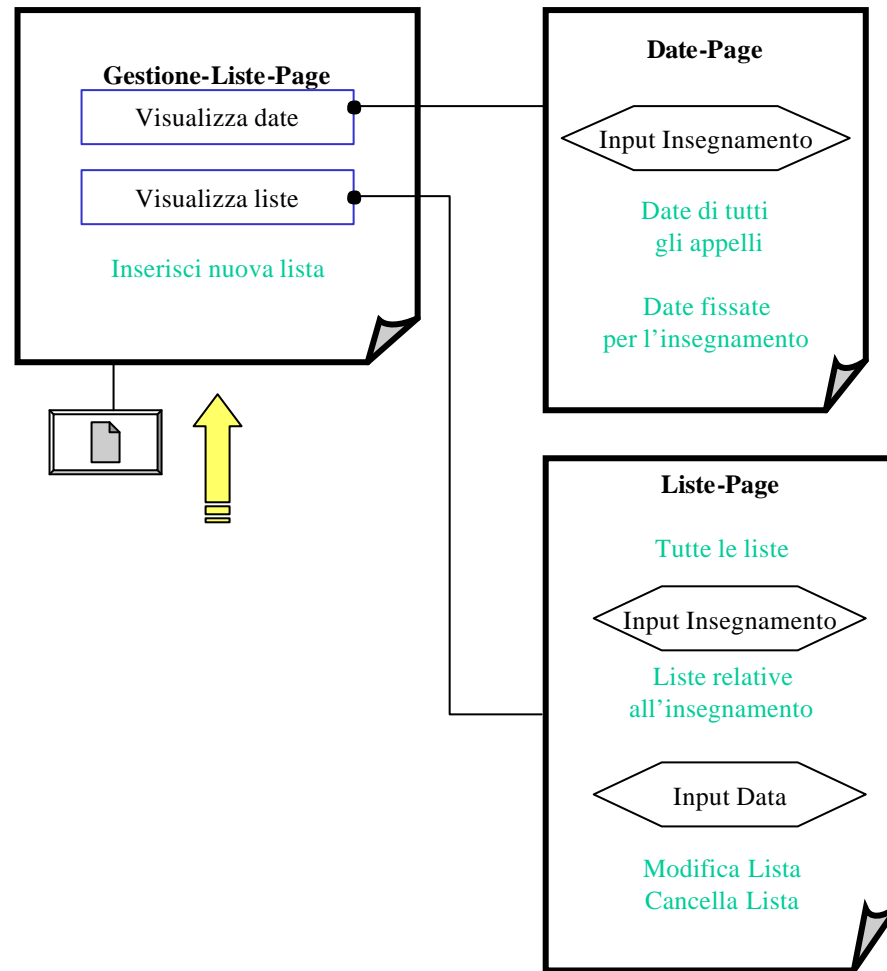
Gestione-Liste-Page

Visualizza date

Visualizza liste

Inserisci nuova lista

Date-Page

Input Insegnamento

Date di tutti gli appelli

Date fissate per l'insegnamento

Liste-Page

Tutte le liste

Input Insegnamento

Liste relative all'insegnamento

Input Data

Modifica Lista
Cancella Lista